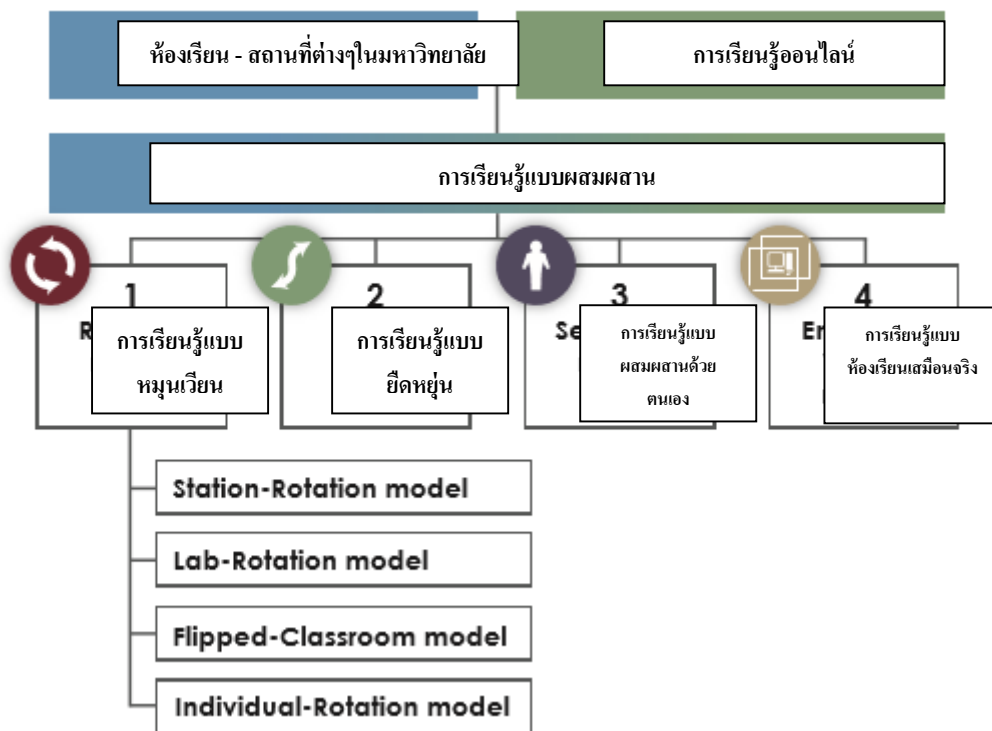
ห้องเรียน - สถานที่ต่างๆในมหาวิทยาลัย

การเรียนรู้ออนไลน์

การเรียนรู้แบบผสมผสาน

1
R
การเรียนรู้แบบหมุนเวียน

2
การเรียนรู้แบบยืดหยุ่น

3
Se
การเรียนรู้แบบผสมผสานด้วยตนเอง

4
En
การเรียนรู้แบบห้องเรียนเสมือนจริง

Station-Rotation model

Lab-Rotation model

Flipped-Classroom model

Individual-Rotation model